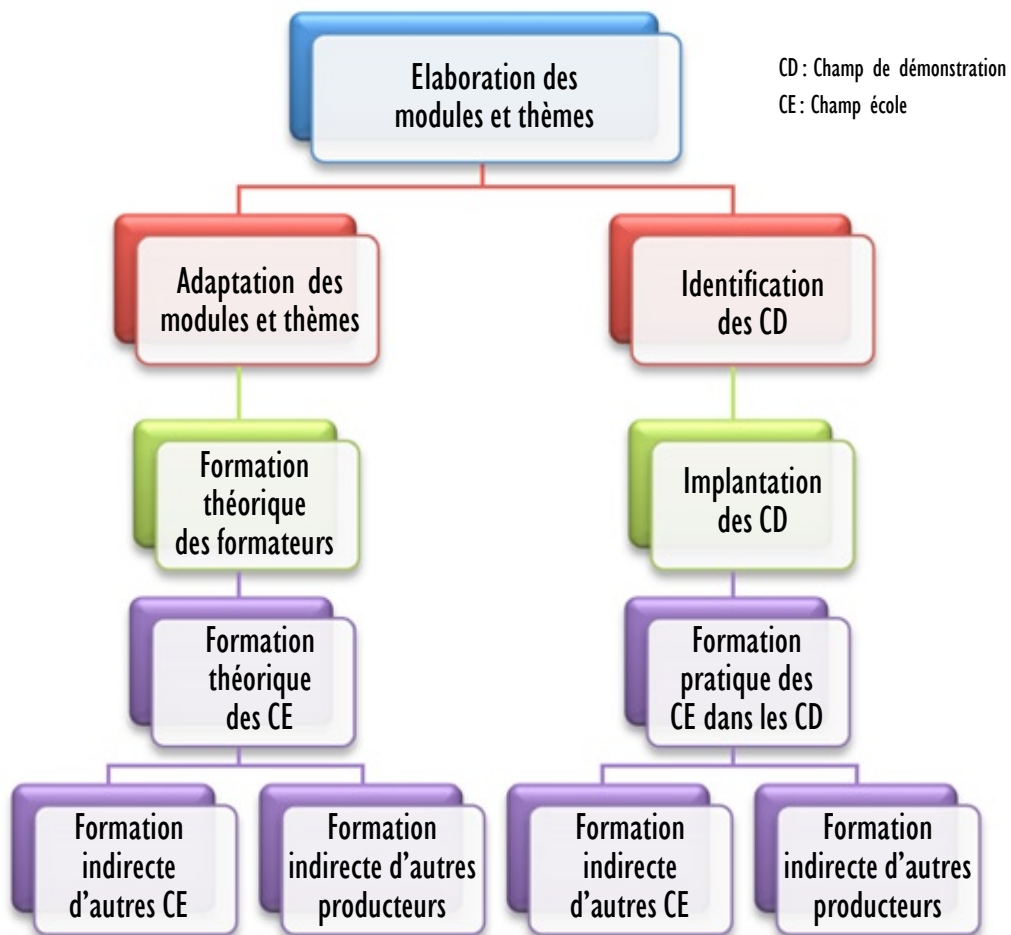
Elaboration des modules et thèmes

CD : Champ de démonstration
CE : Champ école

Adaptation des modules et thèmes

Identification des CD

Formation théorique des formateurs

Implantation des CD

Formation théorique des CE

Formation pratique des CE dans les CD

Formation indirecte d'autres CE

Formation indirecte d'autres producteurs

Formation indirecte d'autres CE

Formation indirecte d'autres producteurs